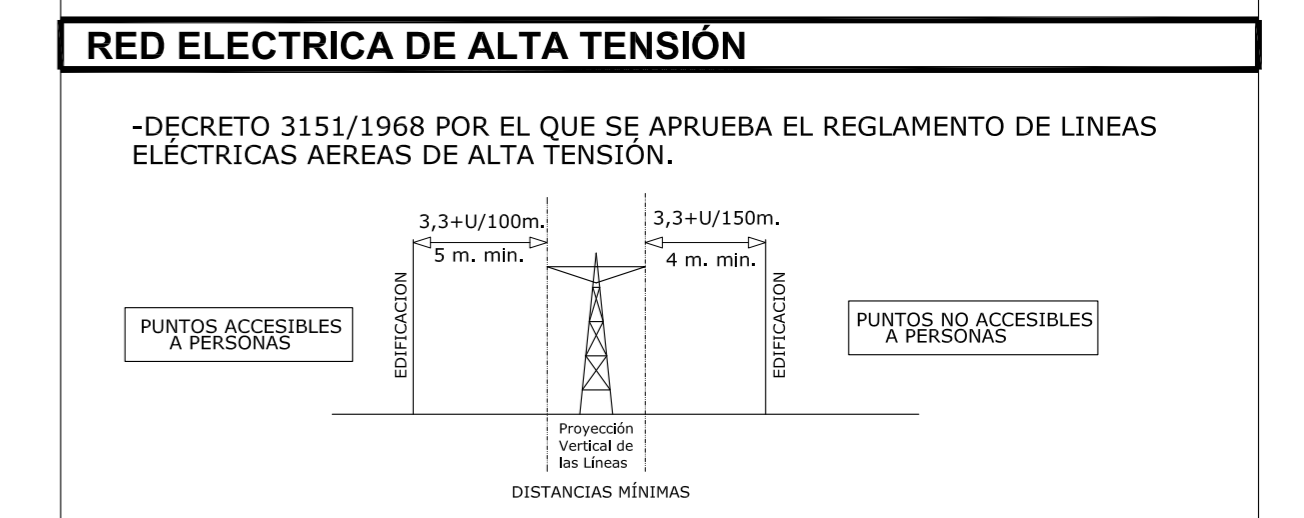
RED ELECTRICA DE ALTA TENSIÓN

-DECRETO 3151/1968 POR EL QUE SE APRUEBA EL REGLAMENTO DE LINEAS ELÉCTRICAS AEREAS DE ALTA TENSIÓN.

3,3+U/100m.
5 m. min.
3,3+U/150m.
4 m. min.

PUNTOS ACCESIBLES A PERSONAS

EDIFICACION

EDIFICACION

PUNTOS NO ACCESIBLES A PERSONAS

Proyección Vertical de las Líneas

DISTANCIAS MÍNIMAS